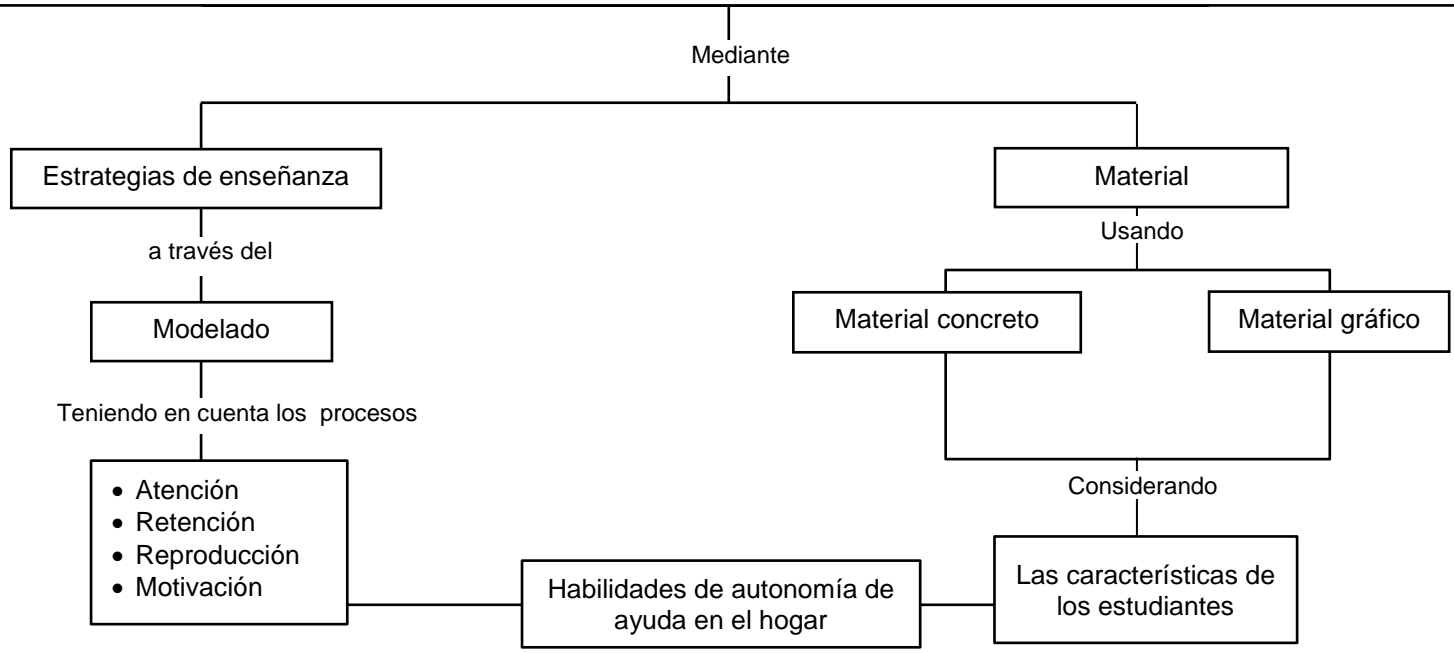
Mediante

Estrategias de enseñanza

a través del

Modelado

Teniendo en cuenta los procesos

- Atención
- Retención
- Reproducción
- Motivación

Material

Usando

Material concreto

Material gráfico

Considerando

Las características de los estudiantes

Habilidades de autonomía de ayuda en el hogar